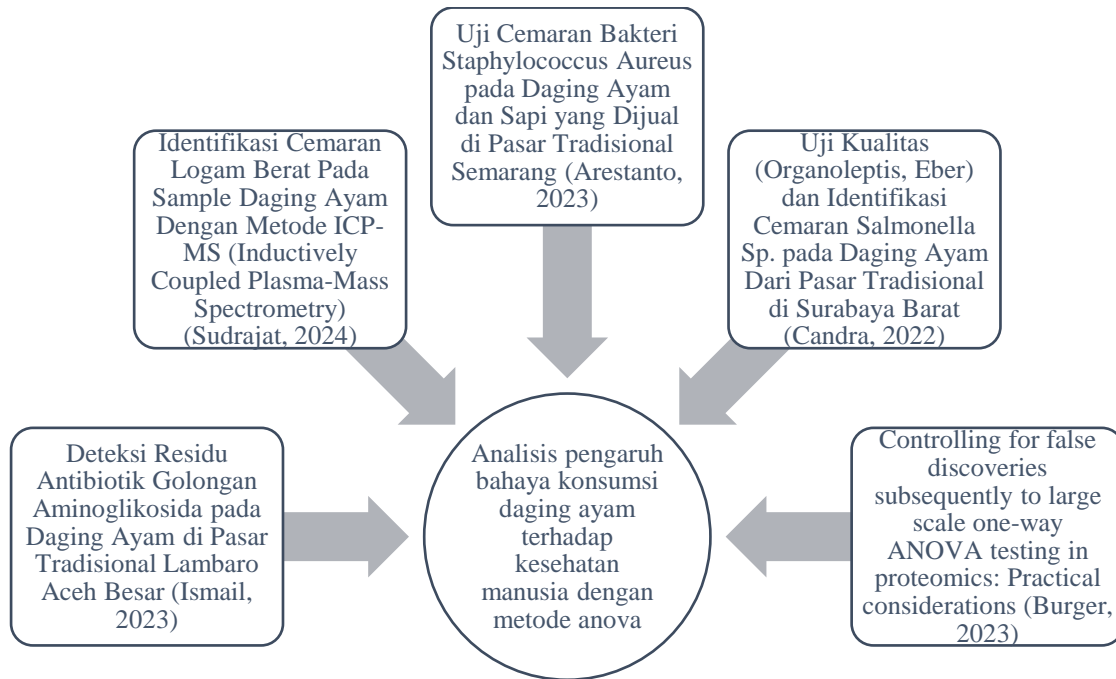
Uji Cemaran Bakteri Staphylococcus Aureus pada Daging Ayam dan Sapi yang Dijual di Pasar Tradisional Semarang (Arestanto, 2023)

Identifikasi Cemaran Logam Berat Pada Sample Daging Ayam Dengan Metode ICP-MS (Inductively Coupled Plasma-Mass Spectrometry) (Sudrajat, 2024)

Uji Kualitas (Organoleptis, Eber) dan Identifikasi Cemaran Salmonella Sp. pada Daging Ayam Dari Pasar Tradisional di Surabaya Barat (Candra, 2022)

Deteksi Residu Antibiotik Golongan Aminoglikosida pada Daging Ayam di Pasar Tradisional Lambaro Aceh Besar (Ismail, 2023)

Analisis pengaruh bahaya konsumsi daging ayam terhadap kesehatan manusia dengan metode anova

Controlling for false discoveries subsequently to large scale one-way ANOVA testing in proteomics: Practical considerations (Burger, 2023)